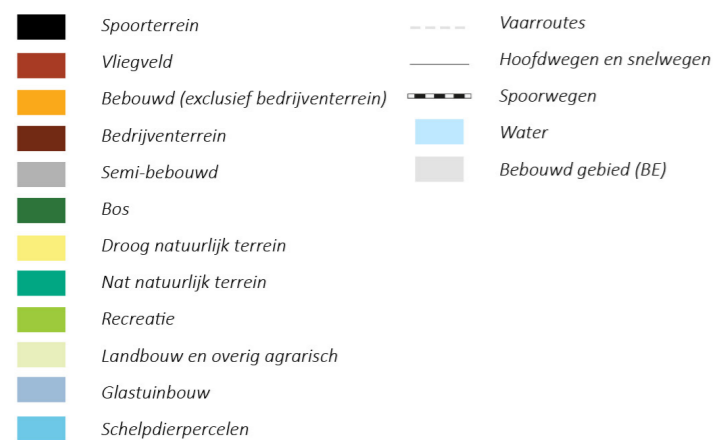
Spoorterrein
Vliegveld
Bebouwd (exclusief bedrijventerrein)
Bedrijventerrein
Semi-bebouwd
Bos
Droog natuurlijk terrein
Nat natuurlijk terrein
Recreatie
Landbouw en overig agrarisch
Glastuinbouw
Schelpdierpercelen

Vaarroutes
Hoofdwegen en snelwegen
Spoorwegen
Water
Bebouwd gebied (BE)